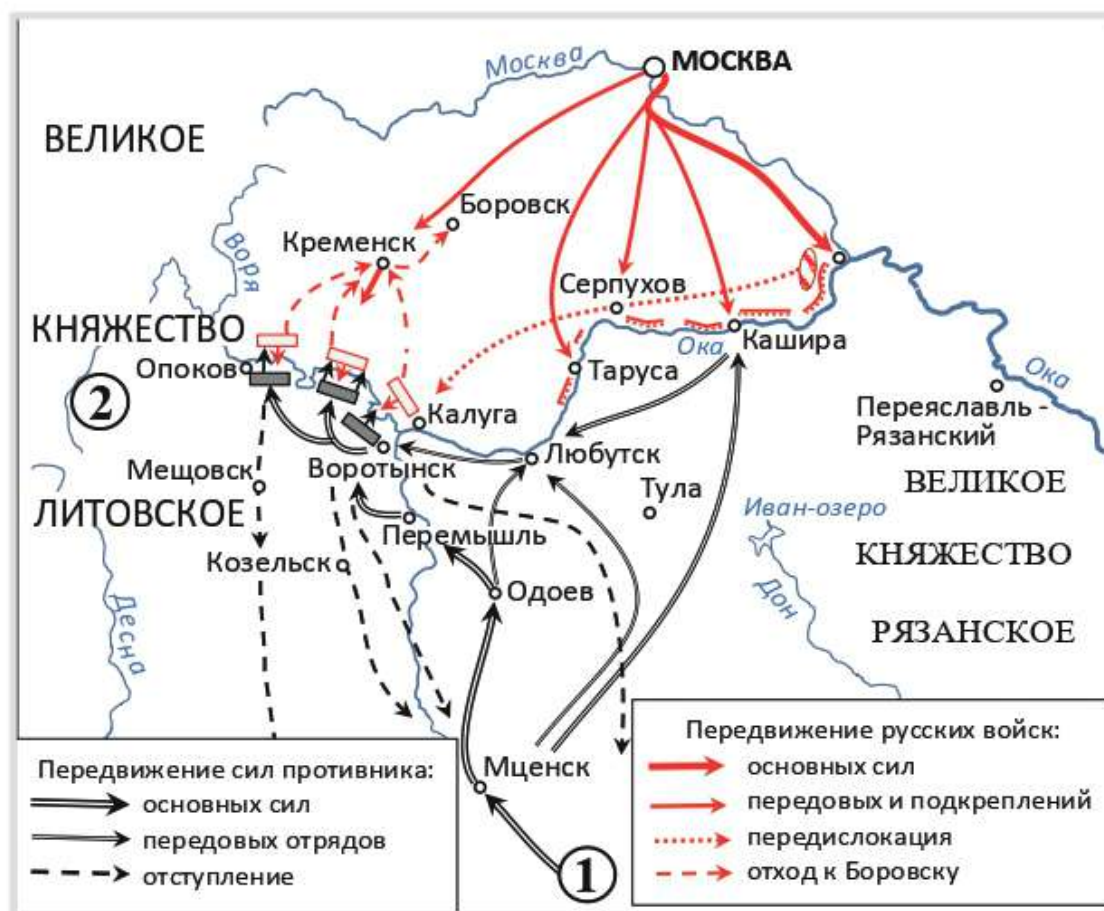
Москва
МОСКВА
ВЕЛИКОЕ
Боровск
Воря
Кременск
Серпухов
КНЯЖЕСТВО
Опоков
Ока
Кашира
Таруса
Ока
2
Калуга
Переяславль - Рязанский
Мещовск
Воротынск
Любутск
Тула
ВЕЛИКОЕ
ЛИТОВСКОЕ
Перемышль
Иван-озеро
Козельск
КНЯЖЕСТВО
Одоев
Дон
Десна
РЯЗАНСКОЕ
Передвижение русских войск:
основных сил
передовых и подкреплений
передислокация
отход к Боровску
Передвижение сил противника:
основных сил
передовых отрядов
отступление
Мценск
1